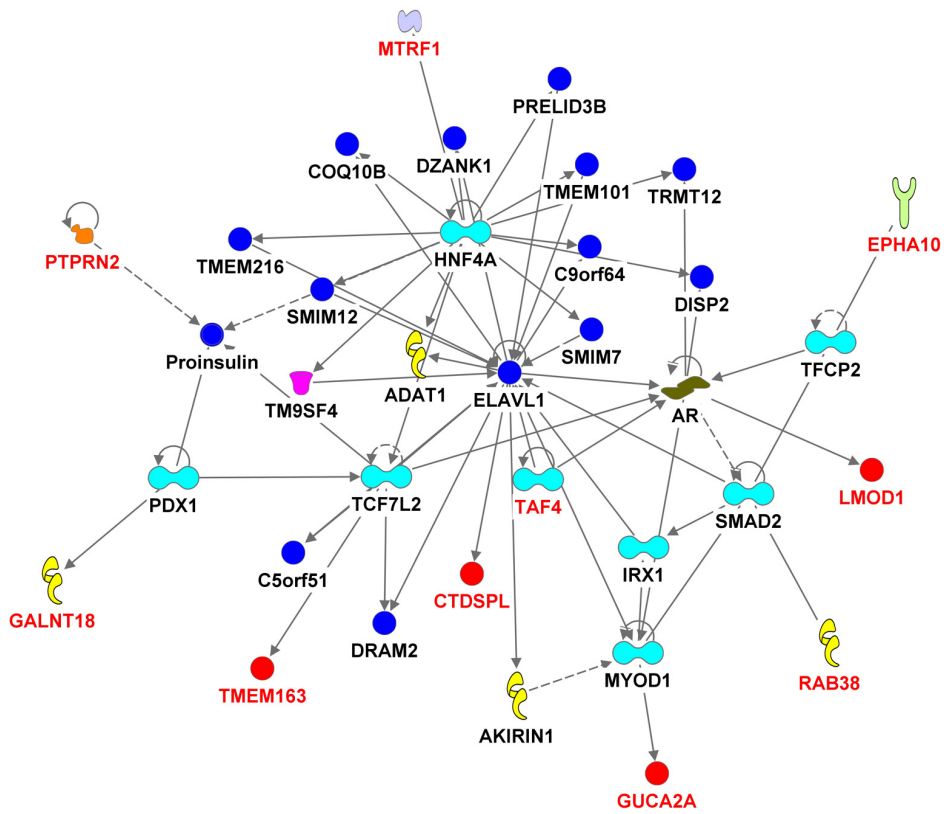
MTRF1
PRELID3B
DZANK1
COQ10B
TMEM101
TRMT12
EPHA10
PTPRN2
HNF4A
TMEM216
C9orf64
SMIM12
DISP2
Proinsulin
SMIM7
TFCP2
ADAT1
TM9SF4
ELAVL1
AR
LMOD1
PDX1
TCF7L2
TAF4
SMAD2
C5orf51
IRX1
GALNT18
CTDSPL
DRAM2
RAB38
TMEM163
MYOD1
AKIRIN1
GUCA2A